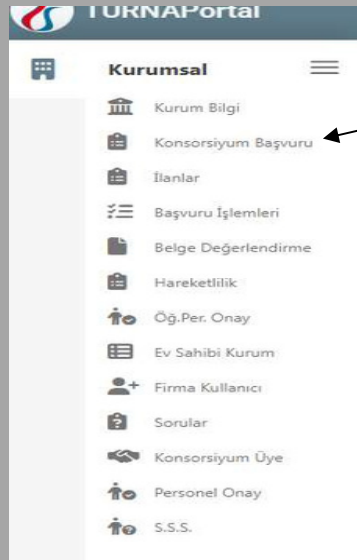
TURNAPortal

Kurumsal

Kurum Bilgi
Konsorsiyum Başvuru
İlanlar
Başvuru İşlemleri
Belge Değerlendirme
Hareketlilik
Öğ.Per. Onay
Ev Sahibi Kurum
Firma Kullanıcı
Sorular
Konsorsiyum Üye
Personel Onay
S.S.S.